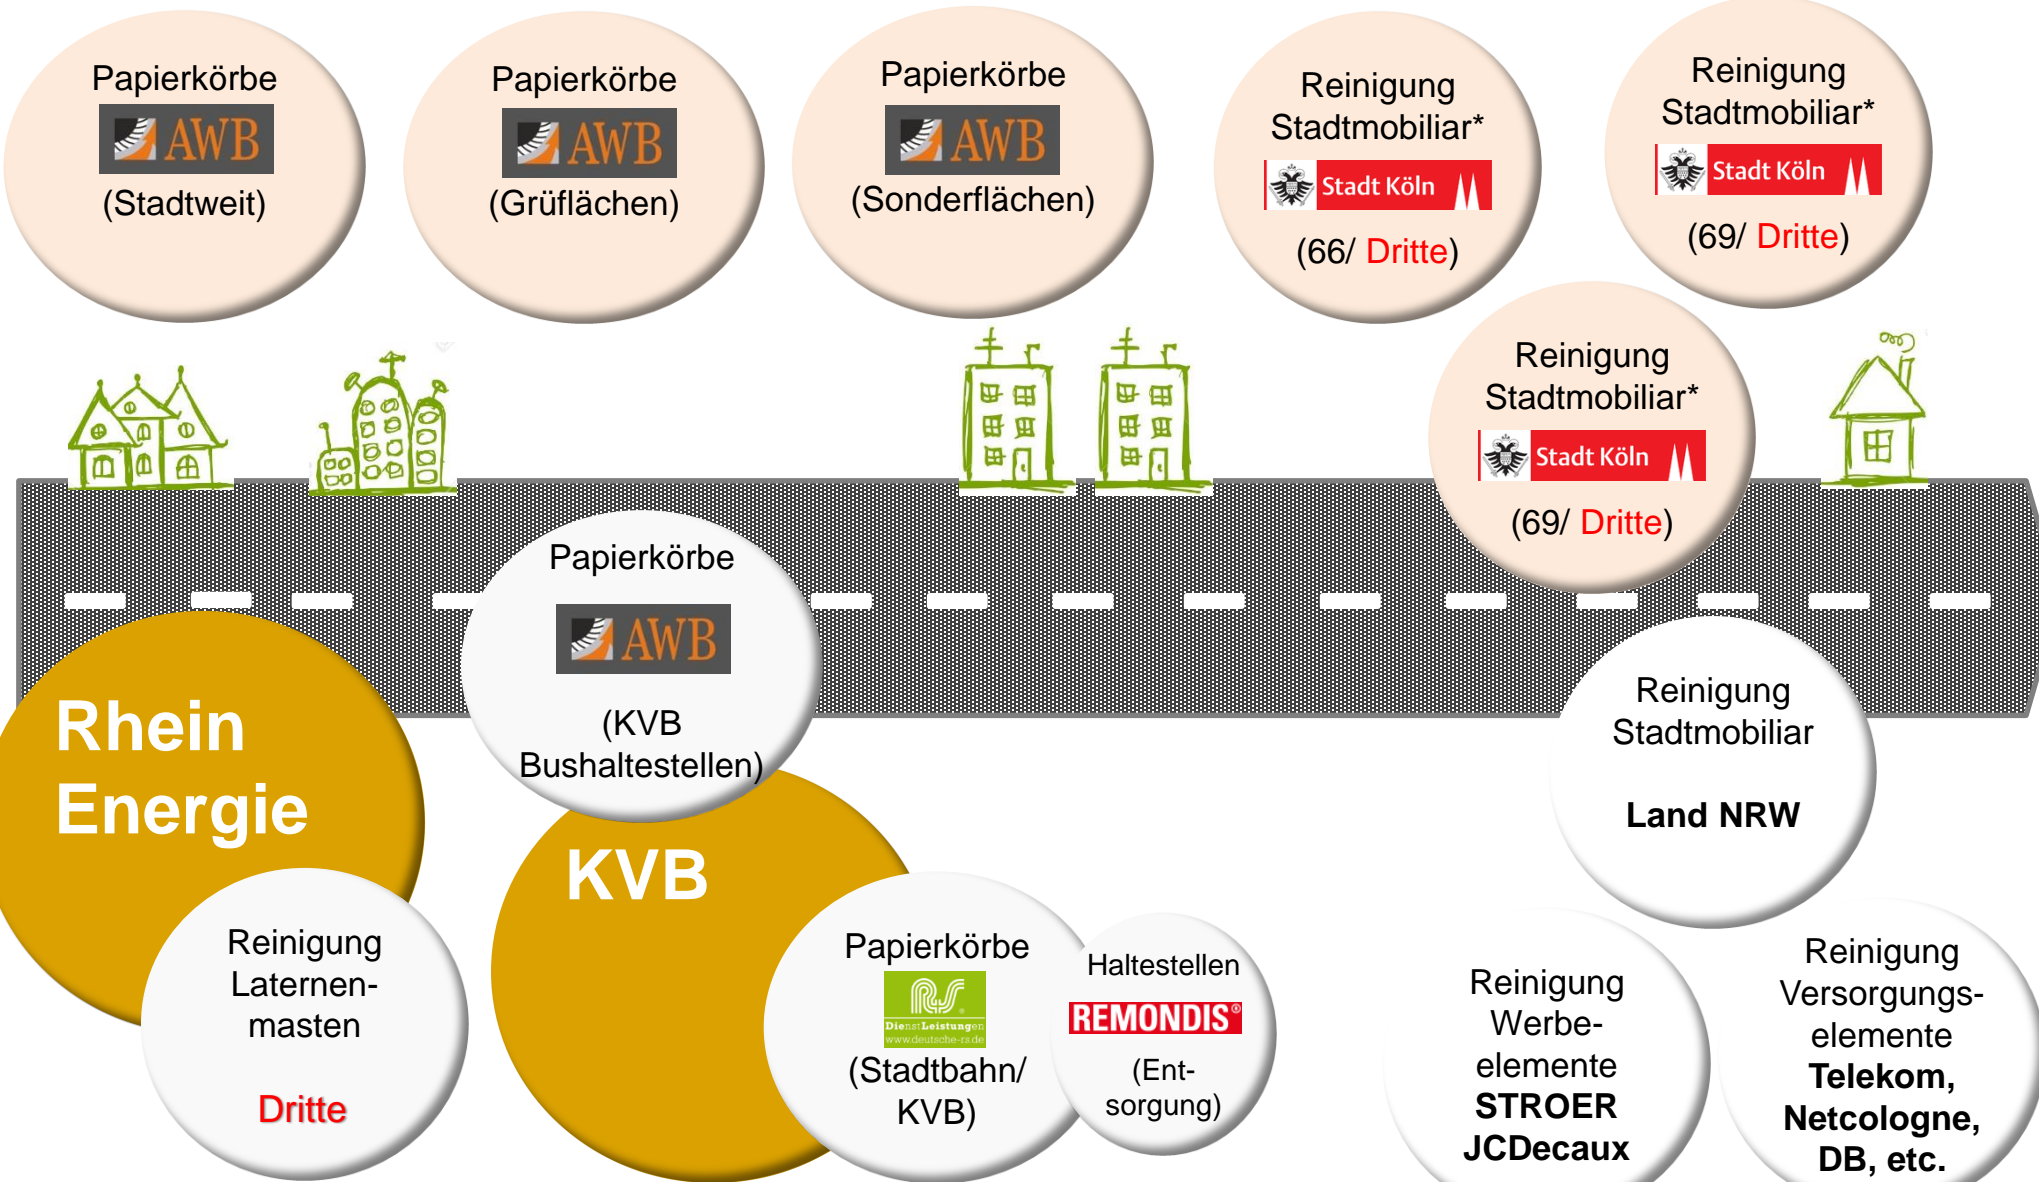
Papierkörbe
AWB
(Stadtweit)

Papierkörbe
AWB
(Grüflächen)

Papierkörbe
AWB
(Sonderflächen)

Reinigung Stadtmobiliar*
Stadt Köln
(66/ Dritte)

Reinigung Stadtmobiliar*
Stadt Köln
(69/ Dritte)

Reinigung Stadtmobiliar*
Stadt Köln
(69/ Dritte)

Papierkörbe
AWB
(KVB Bushaltestellen)

Rhein Energie

Reinigung Laternenmasten
Dritte

KVB

Papierkörbe
RS DienstLeistungen www.deutsche-rs.de
(Stadtbahn/ KVB)

Haltestellen
REMONDIS®
(Entsorgung)

Reinigung Stadtmobiliar
Land NRW

Reinigung Werbeelemente
STROER
JCDecaux

Reinigung Versorgungselemente
Telekom, Netcologne, DB, etc.